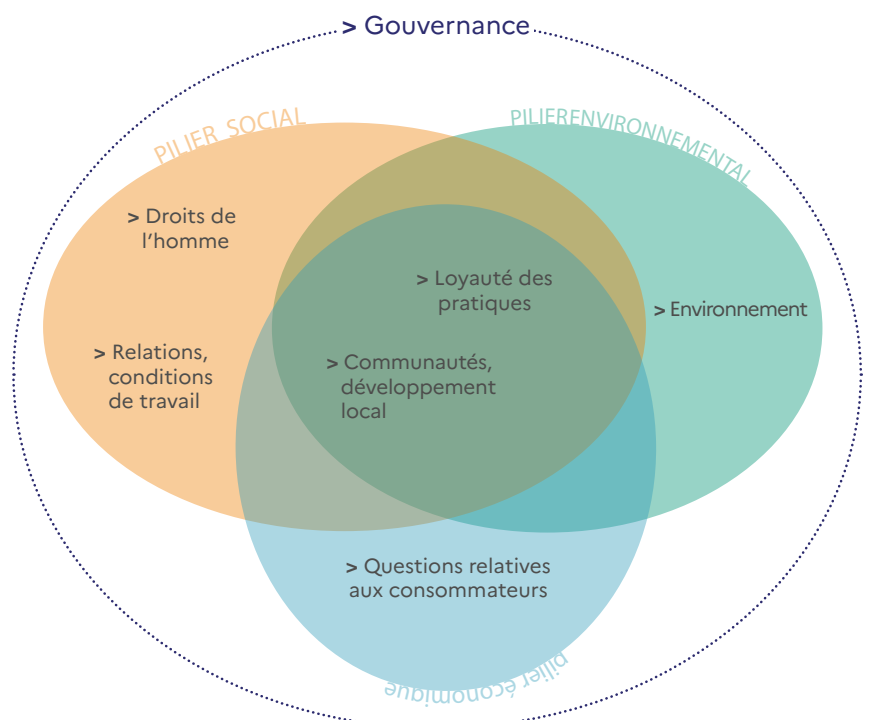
> Gouvernance

PILIER SOCIAL

PILIERENVIRONNEMENTAL

> Droits de l'homme

> Loyauté des pratiques

> Environnement

> Relations, conditions de travail

> Communautés, développement local

> Questions relatives aux consommateurs

pilier économique